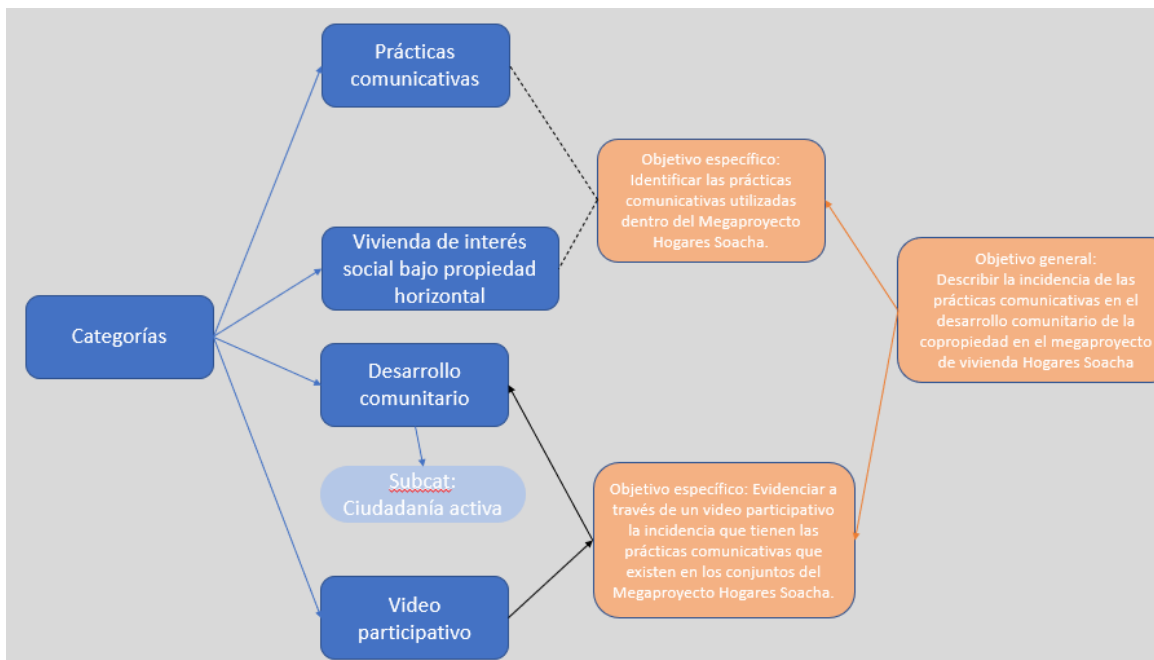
Prácticas comunicativas

Vivienda de interés social bajo propiedad horizontal

Categorías

Desarrollo comunitario

Subcat: Ciudadanía activa

Video participativo

Objetivo específico: Identificar las prácticas comunicativas utilizadas dentro del Megaproyecto Hogares Soacha.

Objetivo general: Describir la incidencia de las prácticas comunicativas en el desarrollo comunitario de la copropiedad en el megaproyecto de vivienda Hogares Soacha

Objetivo específico: Evidenciar a través de un video participativo la incidencia que tienen las prácticas comunicativas que existen en los conjuntos del Megaproyecto Hogares Soacha.